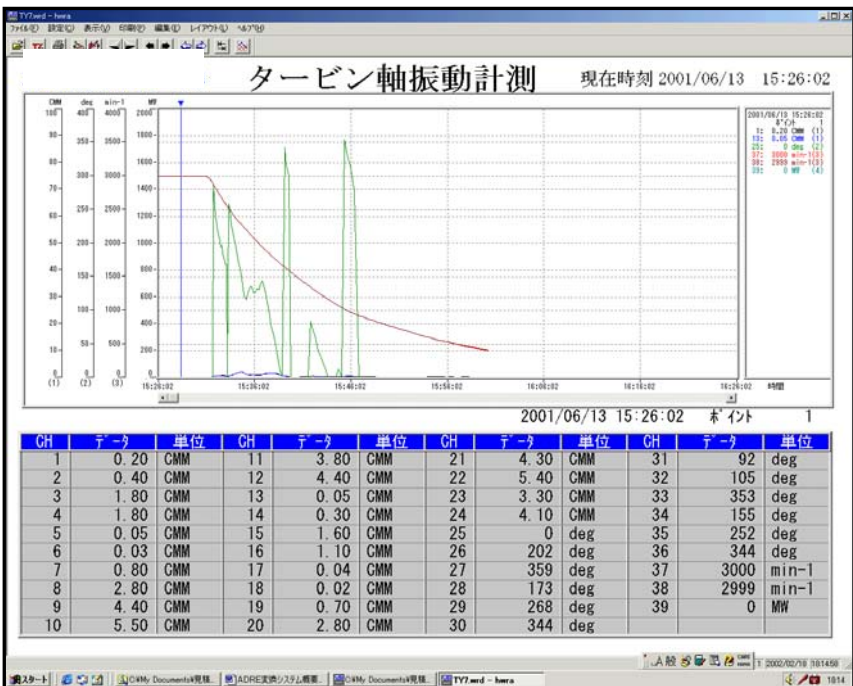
TY7wrd - hwra
ファイル(F) 設定(C) 表示(V) 印刷(P) 編集(E) レイアウト(L) ヘルプ(H)

タービン軸振動計測　現在時刻 2001/06/13　15:26:02

CMM deg min-1 MW
100 400 4000 2000
90 350 3500 1800
80 300 3000 1600
70 250 2500 1400
60 200 2000 1200
50 150 1500 1000
40 100 1000 800
30 50 500 600
20 0 0 400
10 200
0 0
(1) (2) (3)

15:26:02 15:36:02 15:40:02 15:54:02 16:08:02 16:16:02 16:26:02 時間

2001/06/13 15:26:02
ポイント 1
1: 0.20 CMM (1)
13: 0.05 CMM (1)
25: 0 deg (2)
37: 3000 min-1(3)
38: 2999 min-1(3)
39: 0 MW (4)

2001/06/13 15:26:02　ポイント　1

| CH | データ | 単位 | CH | データ | 単位 | CH | データ | 単位 | CH | データ | 単位 |
|---|---|---|---|---|---|---|---|---|---|---|---|
| 1 | 0.20 | CMM | 11 | 3.80 | CMM | 21 | 4.30 | CMM | 31 | 92 | deg |
| 2 | 0.40 | CMM | 12 | 4.40 | CMM | 22 | 5.40 | CMM | 32 | 105 | deg |
| 3 | 1.80 | CMM | 13 | 0.05 | CMM | 23 | 3.30 | CMM | 33 | 353 | deg |
| 4 | 1.80 | CMM | 14 | 0.30 | CMM | 24 | 4.10 | CMM | 34 | 155 | deg |
| 5 | 0.05 | CMM | 15 | 1.60 | CMM | 25 | 0 | deg | 35 | 252 | deg |
| 6 | 0.03 | CMM | 16 | 1.10 | CMM | 26 | 202 | deg | 36 | 344 | deg |
| 7 | 0.80 | CMM | 17 | 0.04 | CMM | 27 | 359 | deg | 37 | 3000 | min-1 |
| 8 | 2.80 | CMM | 18 | 0.02 | CMM | 28 | 173 | deg | 38 | 2999 | min-1 |
| 9 | 4.40 | CMM | 19 | 0.70 | CMM | 29 | 268 | deg | 39 | 0 | MW |
| 10 | 5.50 | CMM | 20 | 2.80 | CMM | 30 | 344 | deg | | | |

スタート　C:¥My Documents¥見積...　ADRE変換システム概要...　C:¥My Documents¥見積...　TY7.wrd - hwra　2002/02/18 181450　18:14